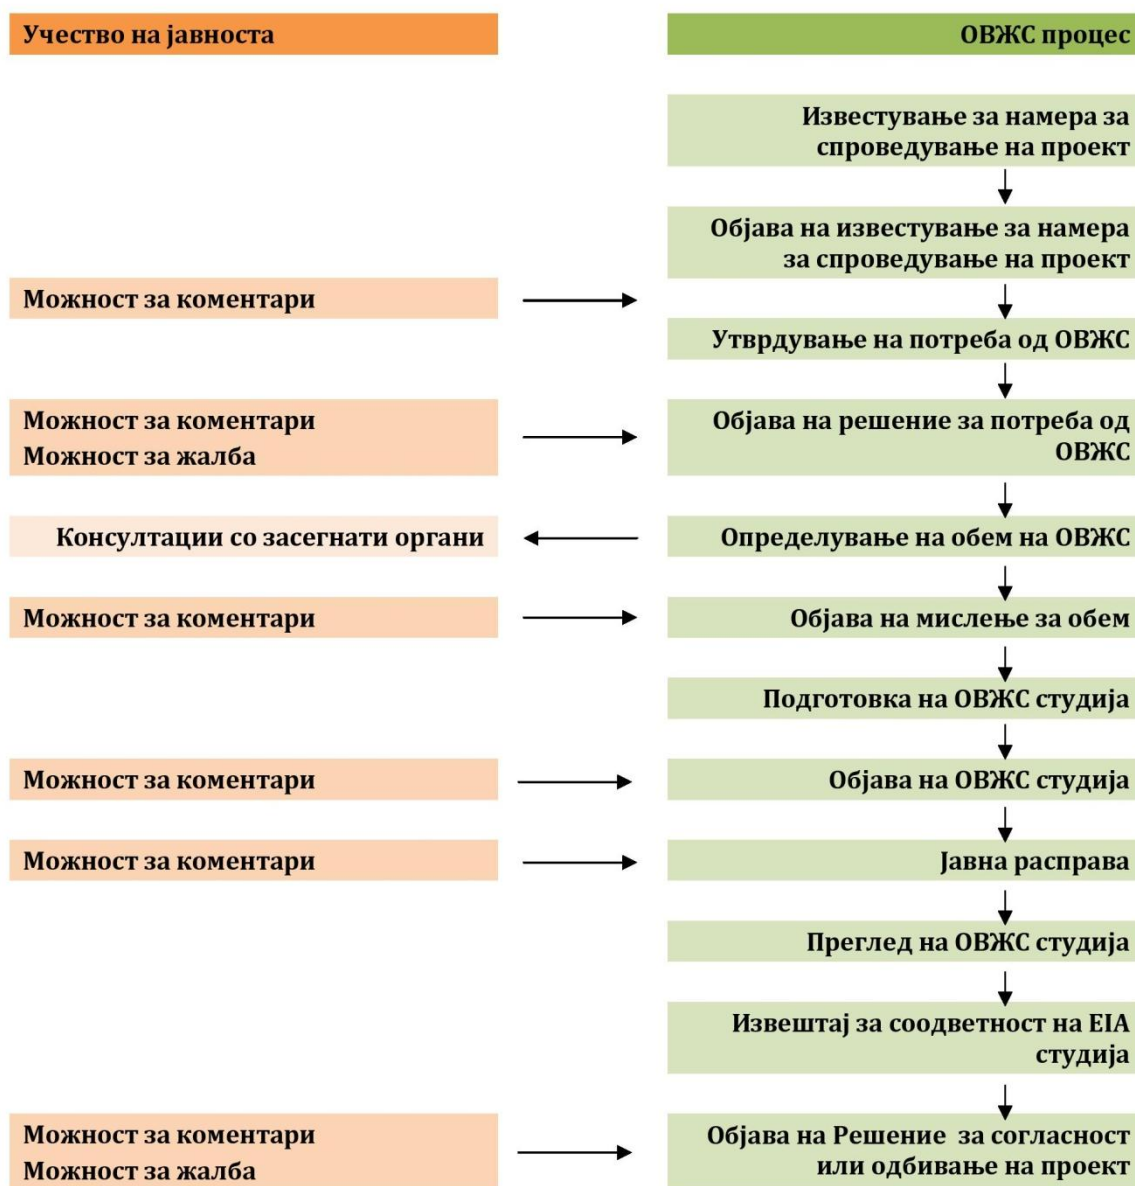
Учество на јавноста

ОВЖС процес

Известување за намера за спроведување на проект

Објава на известување за намера за спроведување на проект

Можност за коментари

Утврдување на потреба од ОВЖС

Можност за коментари
Можност за жалба

Објава на решение за потреба од ОВЖС

Консултации со засегнати органи

Определување на обем на ОВЖС

Можност за коментари

Објава на мислење за обем

Подготовка на ОВЖС студија

Можност за коментари

Објава на ОВЖС студија

Можност за коментари

Јавна расправа

Преглед на ОВЖС студија

Извештај за соодветност на EIA студија

Можност за коментари
Можност за жалба

Објава на Решение за согласност или одбивање на проект